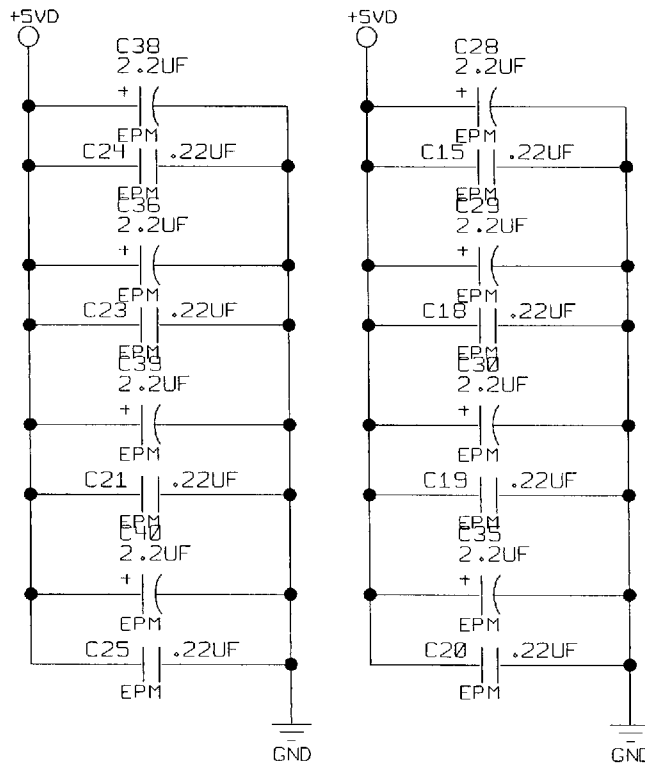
+5VD

C38
2.2UF
+
EPM
C24 .22UF
EPM
C36
2.2UF
+
EPM
C23 .22UF
EPM
C39
2.2UF
+
EPM
C21 .22UF
EPM
C40
2.2UF
+
EPM
C25 .22UF
EPM

GND

+5VD

C28
2.2UF
+
EPM
C15 .22UF
EPM
C29
2.2UF
+
EPM
C18 .22UF
EPM
C30
2.2UF
+
EPM
C19 .22UF
EPM
C35
2.2UF
+
EPM
C20 .22UF
EPM

GN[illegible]